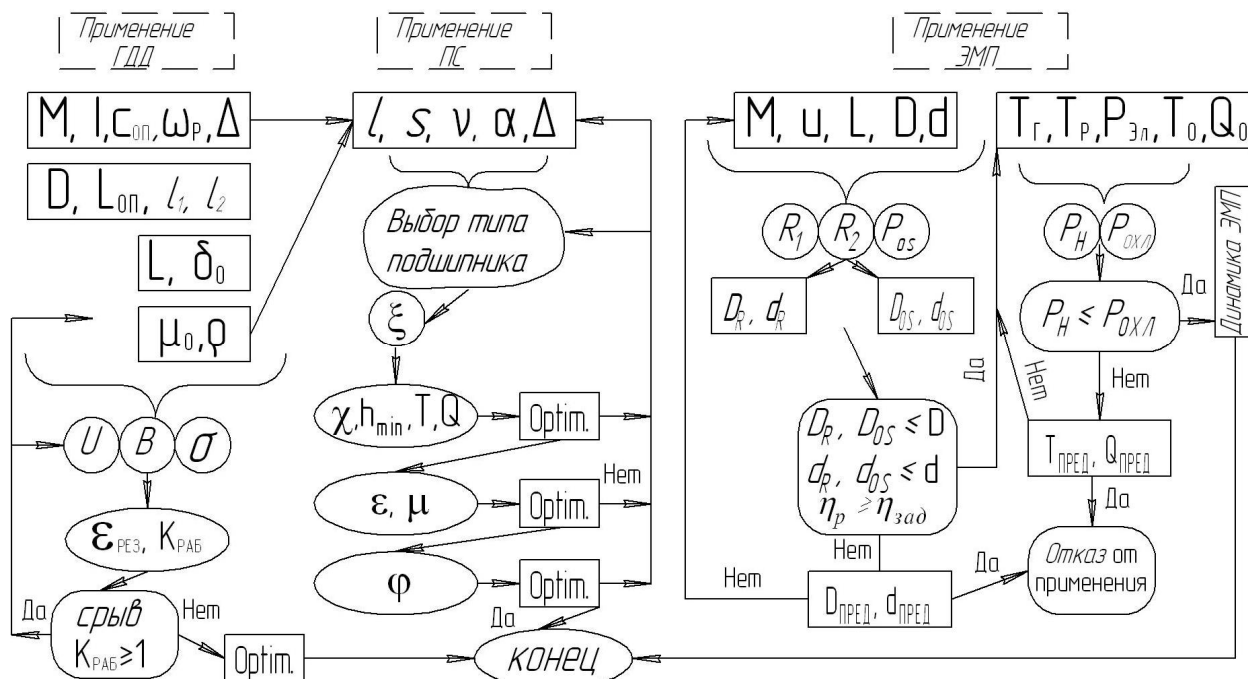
Применение ГДД

Применение ПС

Применение ЭМП

$M, l, c_{оп}, \omega_р, \Delta$

$D, L_{оп}, l_1, l_2$

$L, \delta_0$

$\mu_0, \rho$

$U$ $B$ $\sigma$

$\varepsilon_{рез}, K_{раб}$

срыв $K_{раб} \geq 1$

Да

Нет

Optim.

$l, s, \nu, \alpha, \Delta$

Выбор типа подшипника

$\xi$

$\chi, h_{min}, T, Q$

Optim.

$\varepsilon, \mu$

Optim.

Нет

$\varphi$

Optim.

Да

конец

$M, u, L, D, d$

$R_1$ $R_2$ $P_{os}$

$D_R, d_R$

$D_{OS}, d_{OS}$

$D_R, D_{OS} \leq D$
$d_R, d_{OS} \leq d$
$\eta_p \geq \eta_{зад}$

Нет

Нет

$D_{пред}, d_{пред}$

Да

Отказ от применения

Да

Нет

$T_г, T_р, P_{эл}, T_0, Q_0$

$P_H$ $P_{охл}$

$P_H \leq P_{охл}$

Да

Динамика ЭМП

Нет

$T_{пред}, Q_{пред}$

Да